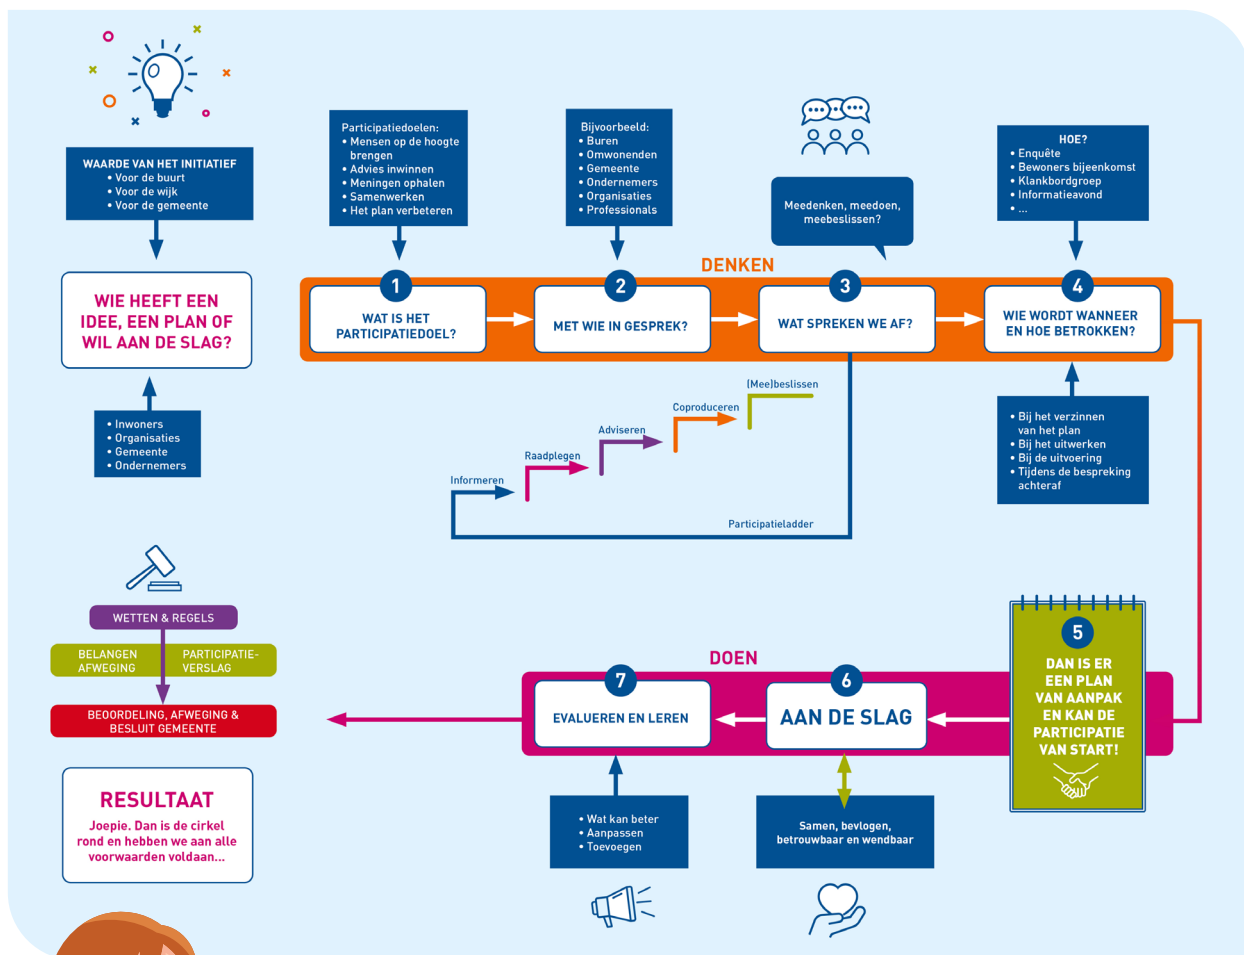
WAARDE VAN HET INITIATIEF
• Voor de buurt
• Voor de wijk
• Voor de gemeente

WIE HEEFT EEN IDEE, EEN PLAN OF WIL AAN DE SLAG?

• Inwoners
• Organisaties
• Gemeente
• Ondernemers

Participatiedoelen:
• Mensen op de hoogte brengen
• Advies inwinnen
• Meningen ophalen
• Samenwerken
• Het plan verbeteren

Bijvoorbeeld:
• Buren
• Omwonenden
• Gemeente
• Ondernemers
• Organisaties
• Professionals

Meedenken, meedoen, meebeslissen?

HOE?
• Enquête
• Bewoners bijeenkomst
• Klankbordgroep
• Informatieavond
• ...

DENKEN

1 WAT IS HET PARTICIPATIEDOEL?

2 MET WIE IN GESPREK?

3 WAT SPREKEN WE AF?

4 WIE WORDT WANNEER EN HOE BETROKKEN?

Informeren
Raadplegen
Adviseren
Coproduceren
(Mee)beslissen
Participatieladder

• Bij het verzinnen van het plan
• Bij het uitwerken
• Bij de uitvoering
• Tijdens de bespreking achteraf

WETTEN & REGELS

BELANGEN AFWEGING

PARTICIPATIE-VERSLAG

BEOORDELING, AFWEGING & BESLUIT GEMEENTE

DOEN

7 EVALUEREN EN LEREN

6 AAN DE SLAG

5 DAN IS ER EEN PLAN VAN AANPAK EN KAN DE PARTICIPATIE VAN START!

RESULTAAT
Joepie. Dan is de cirkel rond en hebben we aan alle voorwaarden voldaan...

• Wat kan beter
• Aanpassen
• Toevoegen

Samen, bevlogen, betrouwbaar en wendbaar